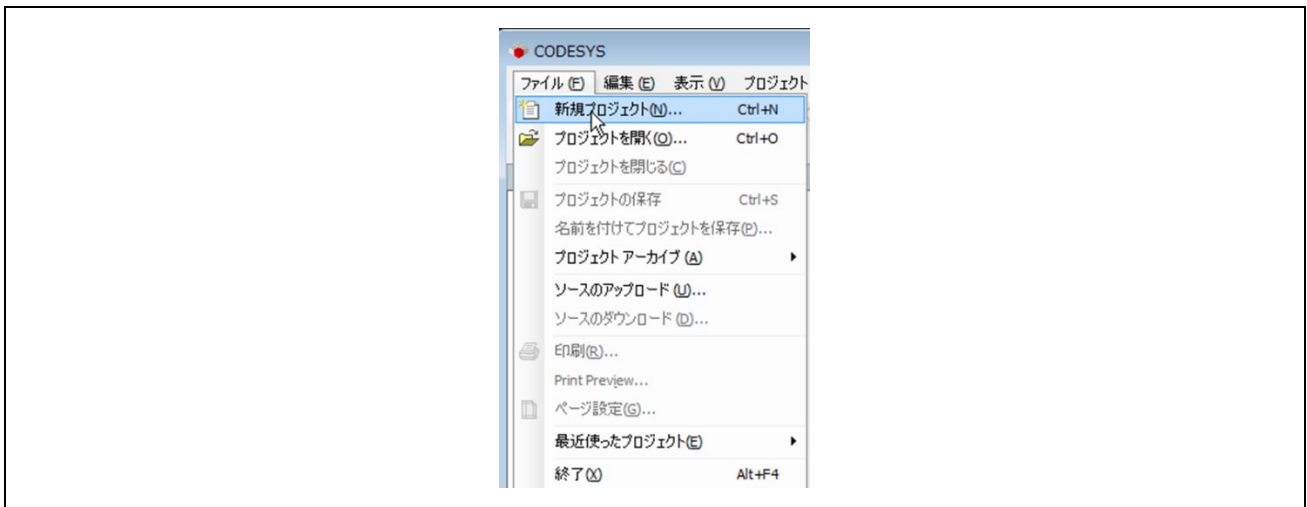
CODESYS

ファイル (F) 編集 (E) 表示 (V) プロジェクト

新規プロジェクト(N)... Ctrl+N
プロジェクトを開く(O)... Ctrl+O
プロジェクトを閉じる(C)
プロジェクトの保存 Ctrl+S
名前を付けてプロジェクトを保存(P)...
プロジェクト アーカイブ (A)
ソースのアップロード (U)...
ソースのダウンロード (D)...
印刷(R)...
Print Preview...
ページ設定(G)...
最近使ったプロジェクト(E)
終了(X) Alt+F4